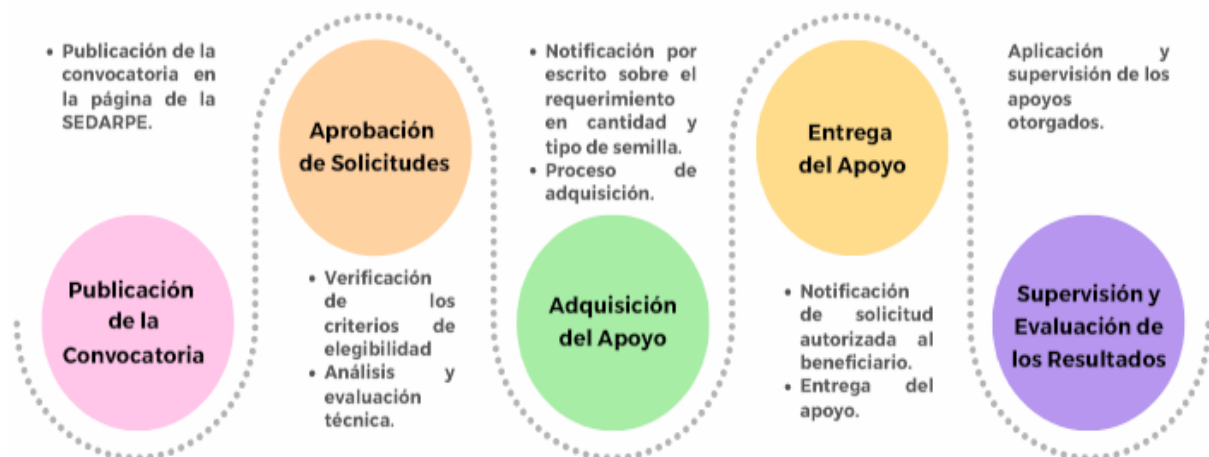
• Publicación de la convocatoria en la página de la SEDARPE.

Publicación de la Convocatoria

Aprobación de Solicitudes

• Verificación de los criterios de elegibilidad
• Análisis y evaluación técnica.

• Notificación por escrito sobre el requerimiento en cantidad y tipo de semilla.
• Proceso de adquisición.

Adquisición del Apoyo

Entrega del Apoyo

• Notificación de solicitud autorizada al beneficiario.
• Entrega del apoyo.

Aplicación y supervisión de los apoyos otorgados.

Supervisión y Evaluación de los Resultados